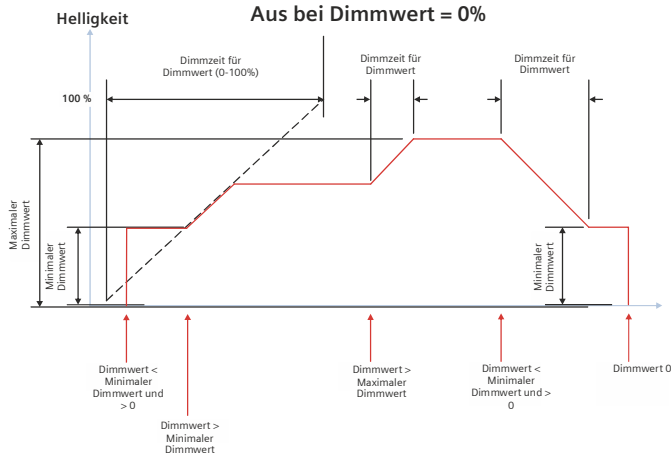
Helligkeit

Aus bei Dimmwert = 0%

Dimmzeit für Dimmwert (0-100%)

Dimmzeit für Dimmwert

Dimmzeit für Dimmwert

100 %

Maximaler Dimmwert

Minimaler Dimmwert

Minimaler Dimmwert

Dimmwert < Minimaler Dimmwert und > 0

Dimmwert > Minimaler Dimmwert

Dimmwert > Maximaler Dimmwert

Dimmwert < Minimaler Dimmwert und > 0

Dimmwert 0